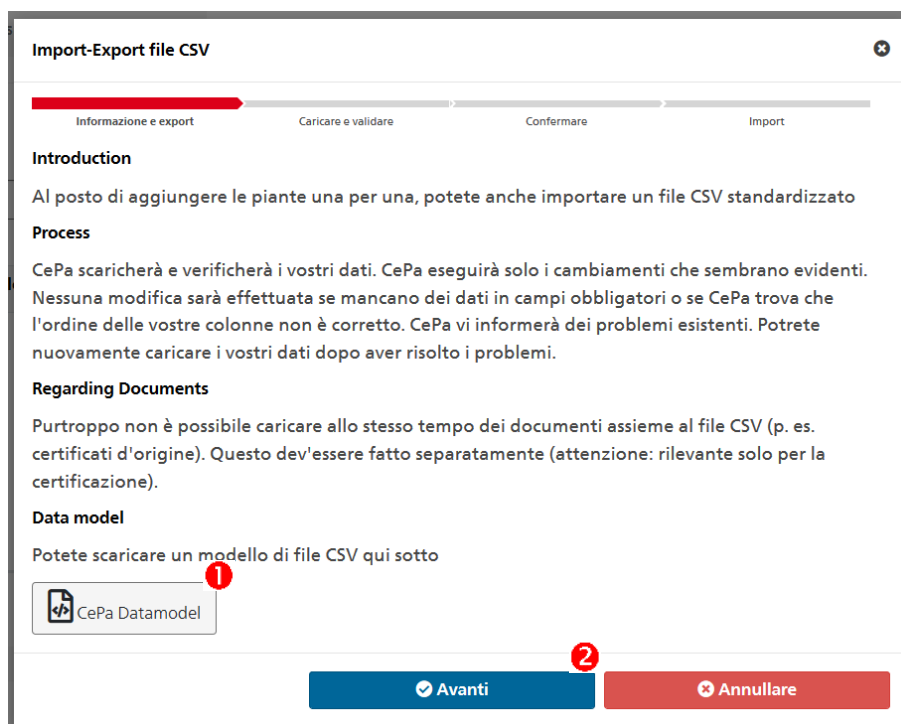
Import-Export file CSV

Informazione e export
Caricare e validare
Confermare
Import

Introduction

Al posto di aggiungere le piante una per una, potete anche importare un file CSV standardizzato

Process

CePa scaricherà e verificherà i vostri dati. CePa eseguirà solo i cambiamenti che sembrano evidenti. Nessuna modifica sarà effettuata se mancano dei dati in campi obbligatori o se CePa trova che l'ordine delle vostre colonne non è corretto. CePa vi informerà dei problemi esistenti. Potrete nuovamente caricare i vostri dati dopo aver risolto i problemi.

Regarding Documents

Purtroppo non è possibile caricare allo stesso tempo dei documenti assieme al file CSV (p. es. certificati d'origine). Questo dev'essere fatto separatamente (attenzione: rilevante solo per la certificazione).

Data model

Potete scaricare un modello di file CSV qui sotto

1

CePa Datamodel

2

Avanti

Annullare